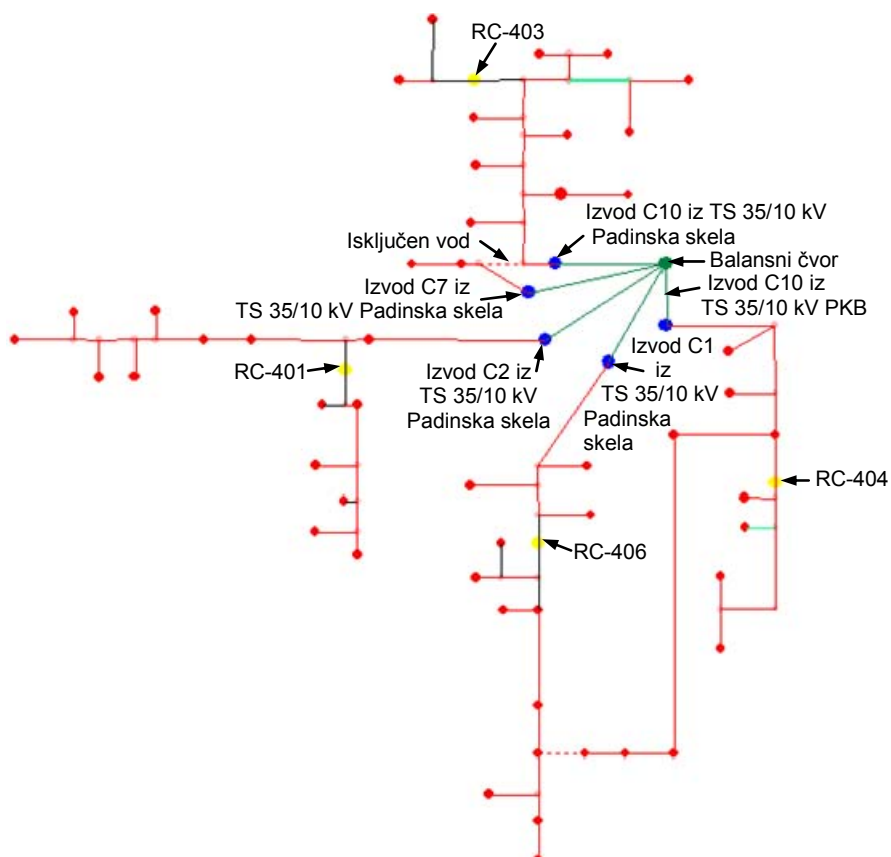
RC-403

Izvod C10 iz TS 35/10 kV Padinska skela

Isključen vod

Balansni čvor

Izvod C7 iz TS 35/10 kV Padinska skela

Izvod C10 iz TS 35/10 kV PKB

RC-401

Izvod C2 iz TS 35/10 kV Padinska skela

Izvod C1 iz TS 35/10 kV Padinska skela

RC-404

RC-406